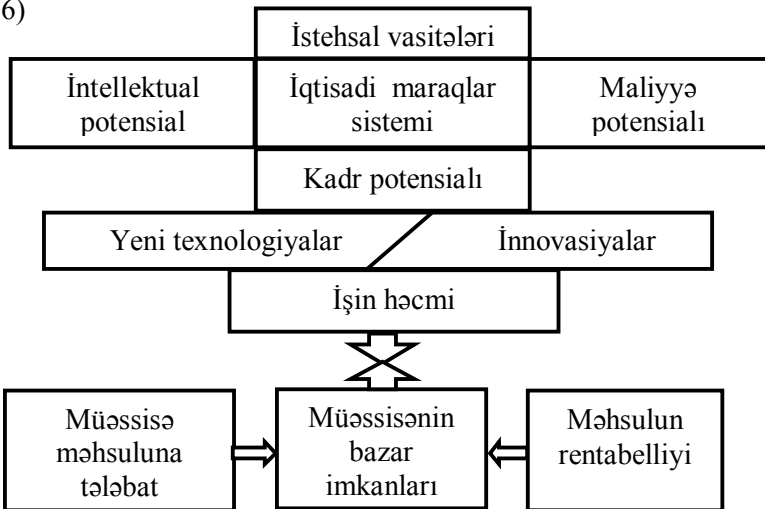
6)

İstehsal vasitələri

İntellektual potensial

İqtisadi maraqlar sistemi

Maliyyə potensialı

Kadr potensialı

Yeni texnologiyalar

İnnovasiyalar

İşin həcmi

Müəssisə məhsuluna tələbat

Müəssisənin bazar imkanları

Məhsulun rentabelliyi